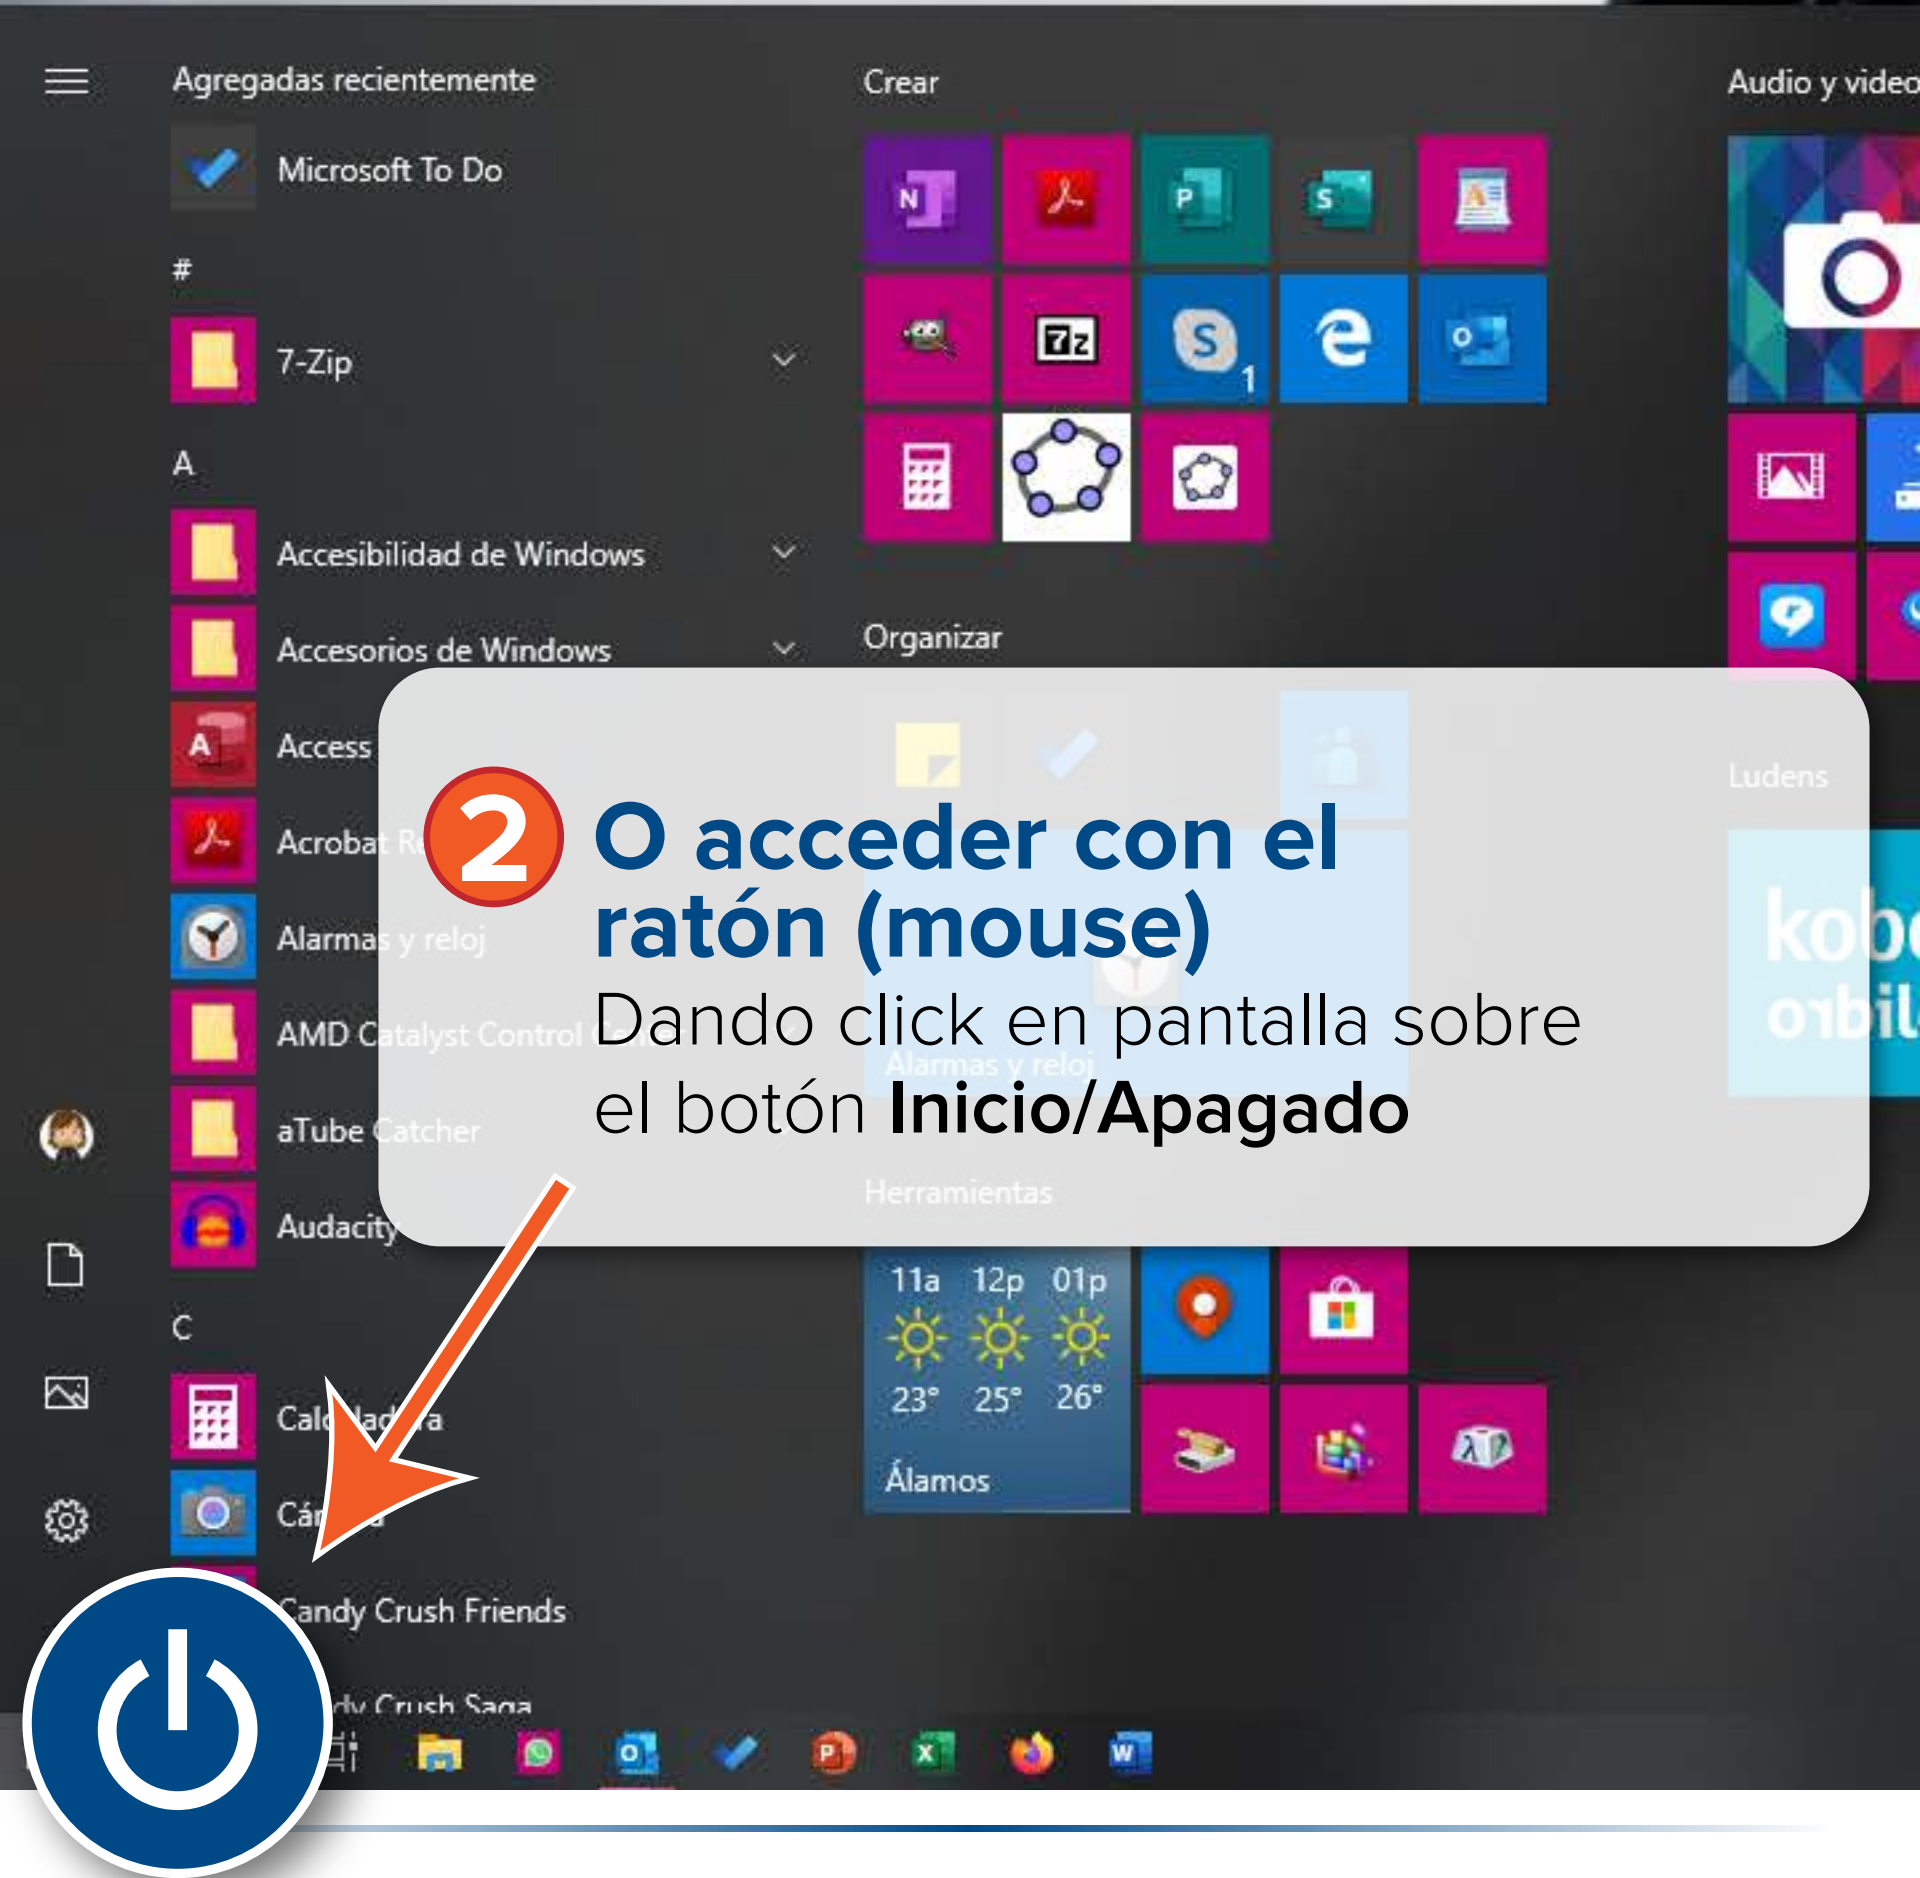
Agregadas recientemente

Microsoft To Do

#

7-Zip

A

Accesibilidad de Windows

Accesorios de Windows

Access

Acrobat R

Alarmas y reloj

AMD Catalyst Control

aTube Catcher

Audacity

C

Calculadora

Cámara

Candy Crush Friends

dy Crush Saga

Crear

Organizar

Audio y video

Ludens

Alarmas y reloj

Herramientas

11a 12p 01p

23° 25° 26°

Álamos

2

O acceder con el ratón (mouse)

Dando click en pantalla sobre el botón **Inicio/Apagado**